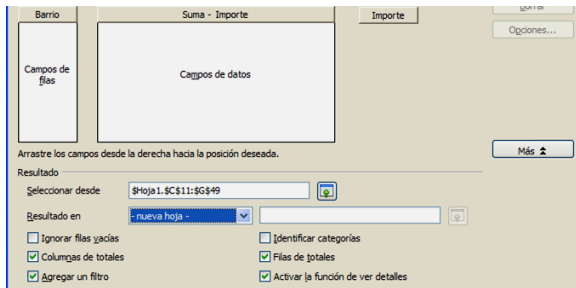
Barrio

Suma - Importe

Importe

Borrar

Opciones...

Campos de filas

Campos de datos

Arrastre los campos desde la derecha hacia la posición deseada.

Más

Resultado

Seleccionar desde $Hoja1.$C$11:$G$49

Resultado en - nueva hoja -

Ignorar filas vacías

Identificar categorías

Columnas de totales

Filas de totales

Agregar un filtro

Activar la función de ver detalles